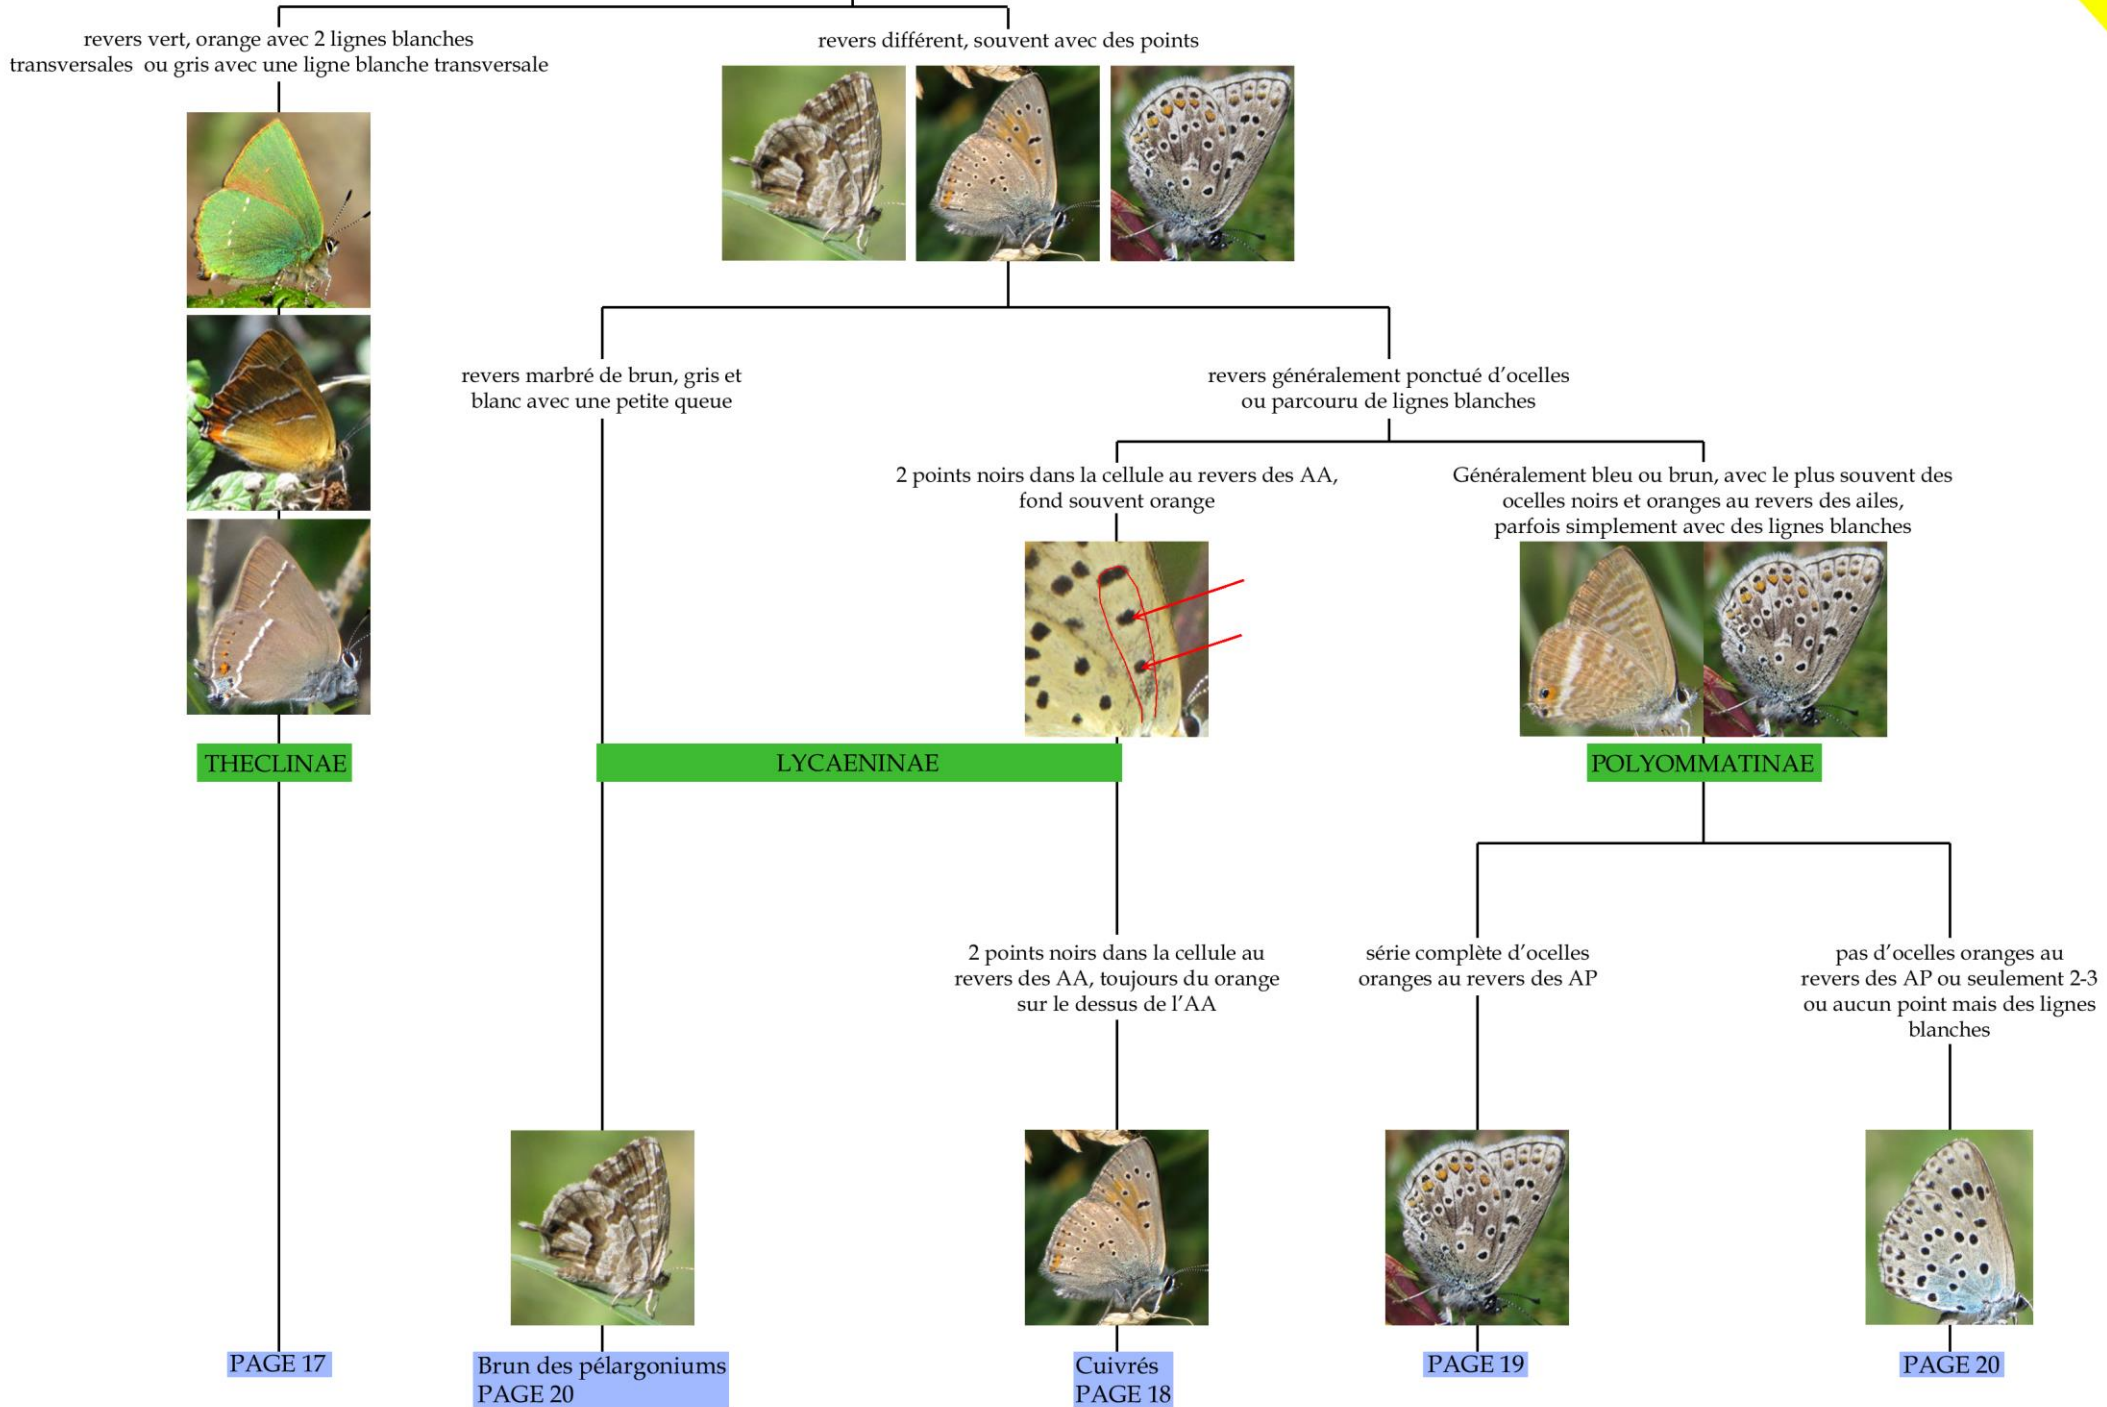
revers vert, orange avec 2 lignes blanches transversales ou gris avec une ligne blanche transversale

revers différent, souvent avec des points

revers marbré de brun, gris et blanc avec une petite queue

revers généralement ponctué d'ocelles ou parcouru de lignes blanches

2 points noirs dans la cellule au revers des AA, fond souvent orange

Généralement bleu ou brun, avec le plus souvent des ocelles noirs et oranges au revers des ailes, parfois simplement avec des lignes blanches

THECLINAE

LYCAENINAE

POLYOMMATINAE

2 points noirs dans la cellule au revers des AA, toujours du orange sur le dessus de l'AA

série complète d'ocelles oranges au revers des AP

pas d'ocelles oranges au revers des AP ou seulement 2-3 ou aucun point mais des lignes blanches

PAGE 17

Brun des pélargoniums
PAGE 20

Cuivrés
PAGE 18

PAGE 19

PAGE 20